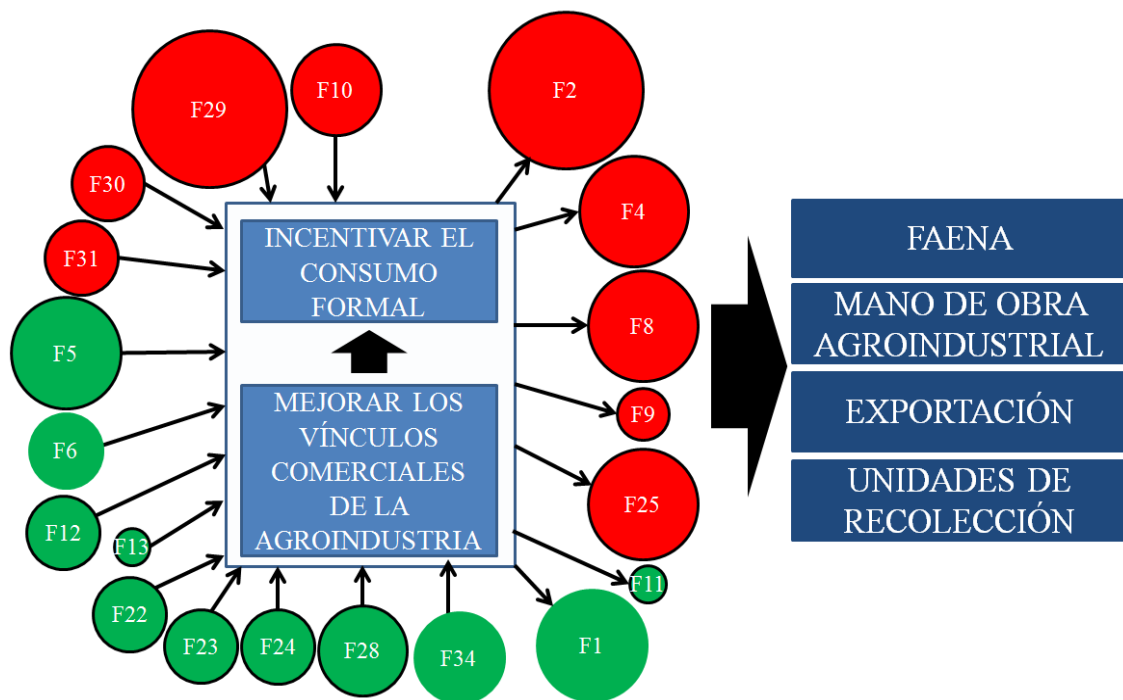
F29

F10

F2

F30

F4

F31

INCENTIVAR EL CONSUMO FORMAL

F8

F5

MEJORAR LOS VÍNCULOS COMERCIALES DE LA AGROINDUSTRIA

F9

F6

F25

F12

F13

F11

F22

F23

F24

F28

F34

F1

FAENA

MANO DE OBRA AGROINDUSTRIAL

EXPORTACIÓN

UNIDADES DE RECOLECCIÓN